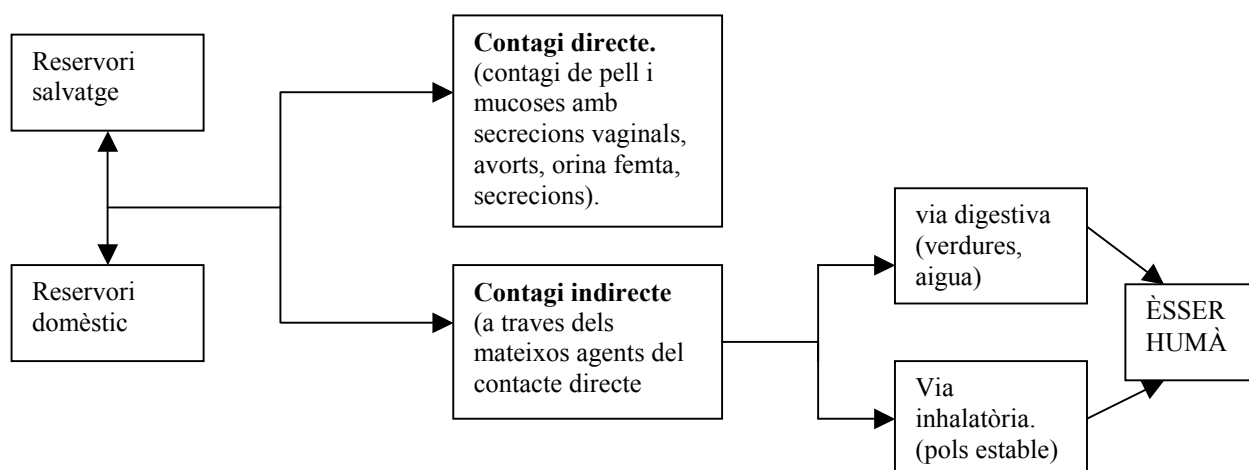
Reservori salvatge

Reservori domèstic

**Contagi directe.** (contagi de pell i mucoses amb secrecions vaginals, avorts, orina femta, secrecions).

**Contagi indirecte** (a traves dels mateixos agents del contacte directe

via digestiva (verdures, aigua)

Via inhalatòria. (pols estable)

ÈSSER HUMÀ